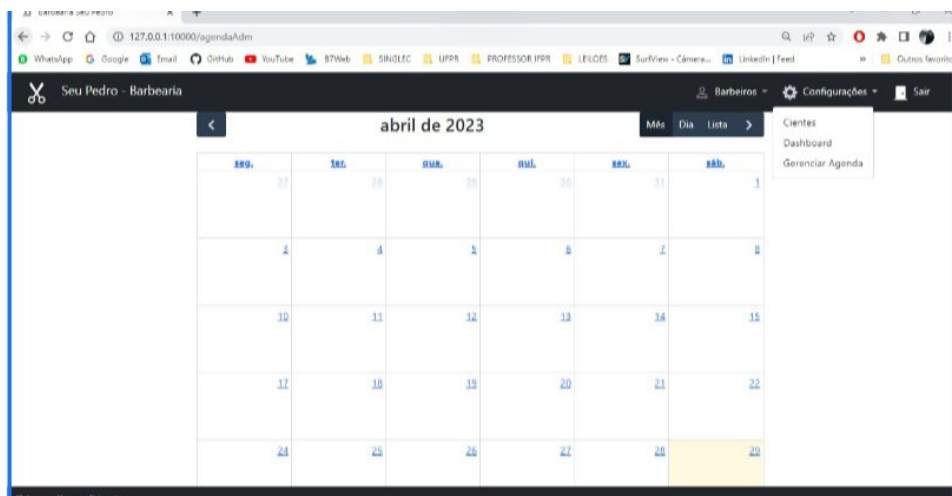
Barbearia Seu Pedro
127.0.0.1:10000/agendaAdm
WhatsApp Google Email GitHub YouTube BTWeb SINGLEC UFPR PROFESSOR IFPR LEILOES SurfView - Câmera... LinkedIn | Feed » Outros favoritos

Seu Pedro - Barbearia
Barbeiros
Configurações
Sair
Cientes
Dashboard
Gerenciar Agenda

abril de 2023
Mês Dia Lista

| seg. | ter. | qua. | qui. | sex. | sáb. |
|---|---|---|---|---|---|
| 27 | 28 | 29 | 30 | 31 | 1 |
| 3 | 4 | 5 | 6 | 7 | 8 |
| 10 | 11 | 12 | 13 | 14 | 15 |
| 17 | 18 | 19 | 20 | 21 | 22 |
| 24 | 25 | 26 | 27 | 28 | 29 |